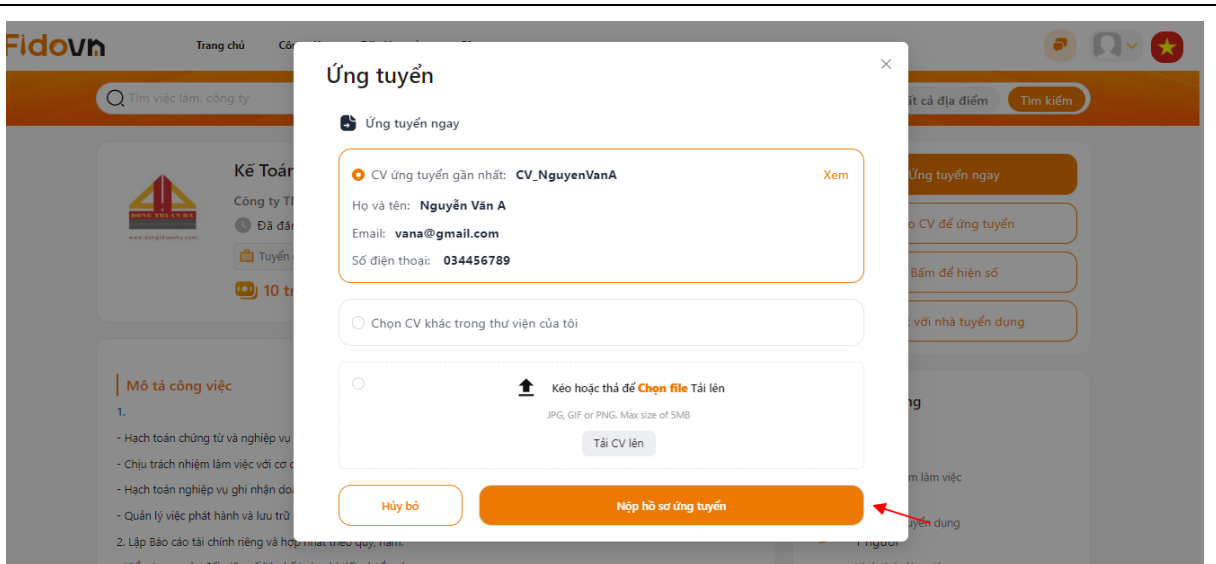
Fidovn

Trang chủ

Tìm việc làm, công ty

ất cả địa điểm

Tìm kiếm

Kế Toán

Công ty T

Đã đă

Tuyển

10 t

Ứng tuyển ngay

o CV để ứng tuyển

Bấm để hiện số

với nhà tuyển dụng

Mô tả công việc

1.

- Hạch toán chứng từ và nghiệp vụ

- Chịu trách nhiệm làm việc với cơ

- Hạch toán nghiệp vụ ghi nhận do

- Quản lý việc phát hành và lưu trữ

2. Lập Báo cáo tài chính riêng và hợp nhất theo quý, năm.

ng

m làm việc

uyển dụng

Ứng tuyển

Ứng tuyển ngay

CV ứng tuyển gần nhất: CV_NguyenVanA

Xem

Họ và tên: Nguyễn Văn A

Email: vana@gmail.com

Số điện thoại: 034456789

Chọn CV khác trong thư viện của tôi

Kéo hoặc thả để Chọn file Tải lên

JPG, GIF or PNG. Max size of 5MB

Tải CV lên

Hủy bỏ

Nộp hồ sơ ứng tuyển